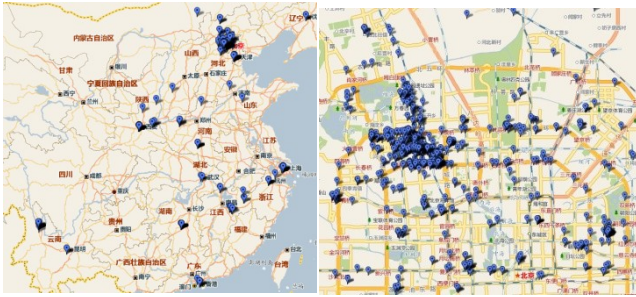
内蒙古自治区
辽宁
甘肃
宁夏回族自治区
山西
河北
西宁
兰州
太原
石家庄
天津
济南
山东
陕西
西安
郑州
河南
江苏
四川
成都
湖北
安徽
南京
上海
重庆
武汉
合肥
杭州
浙江
贵州
湖南
长沙
江西
南昌
福建
贵阳
福州
云南
昆明
广西壮族自治区
广东
台北
台湾
南宁
北京